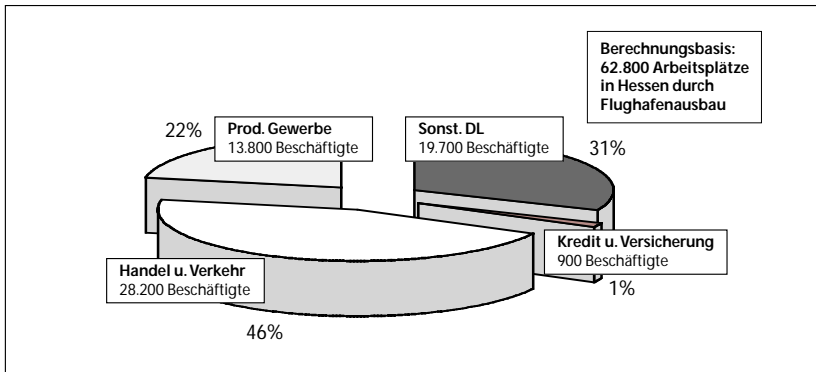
Berechnungsbasis:
62.800 Arbeitsplätze in Hessen durch Flughafenausbau

22%

Prod. Gewerbe
13.800 Beschäftigte

Sonst. DL
19.700 Beschäftigte

31%

Kredit u. Versicherung
900 Beschäftigte

1%

Handel u. Verkehr
28.200 Beschäftigte

46%